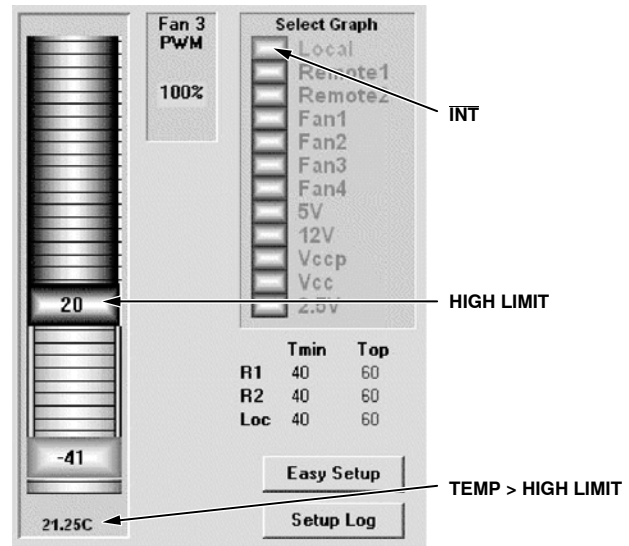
Fan 3
PWM

100%

Select Graph
Local
Remote1
Remote2
Fan1
Fan2
Fan3
Fan4
5V
12V
Vccp
Vcc
2.5V

$\overline{\text{INT}}$

20

HIGH LIMIT

| | Tmin | Top |
|---|---|---|
| R1 | 40 | 60 |
| R2 | 40 | 60 |
| Loc | 40 | 60 |

-41

Easy Setup

TEMP > HIGH LIMIT

21.25C

Setup Log